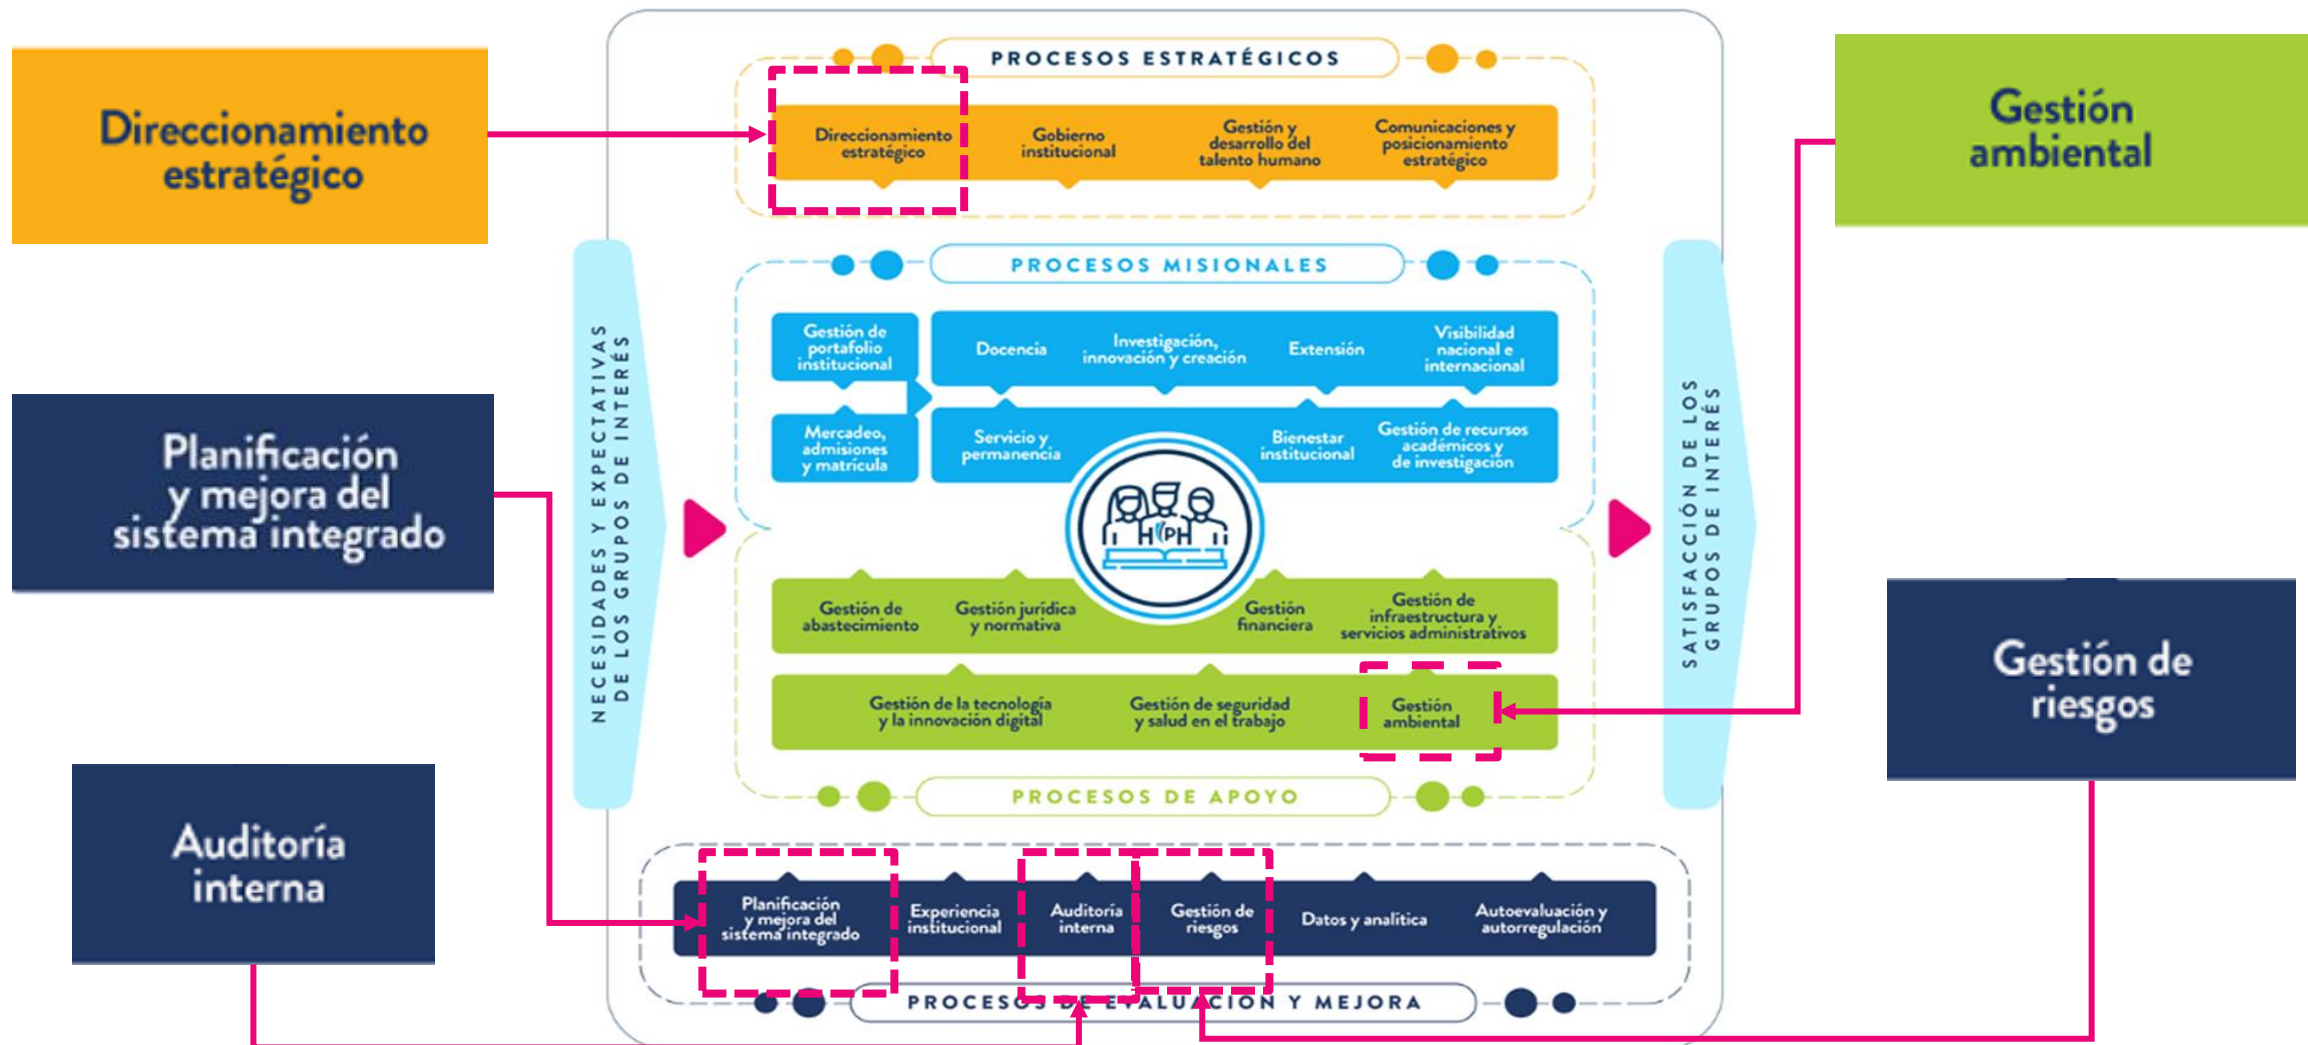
Direccionamiento estratégico

PROCESOS ESTRATÉGICOS

Direccionamiento estratégico

Gobierno institucional

Gestión y desarrollo del talento humano

Comunicaciones y posicionamiento estratégico

Gestión ambiental

PROCESOS MISIONALES

NECESIDADES Y EXPECTATIVAS DE LOS GRUPOS DE INTERÉS

Gestión de portafolio institucional

Docencia

Investigación, innovación y creación

Extensión

Visibilidad nacional e internacional

Mercadeo, admisiones y matrícula

Servicio y permanencia

Bienestar institucional

Gestión de recursos académicos y de investigación

Planificación y mejora del sistema integrado

SATISFACCIÓN DE LOS GRUPOS DE INTERÉS

Gestión de abastecimiento

Gestión jurídica y normativa

Gestión financiera

Gestión de infraestructura y servicios administrativos

Gestión de la tecnología y la innovación digital

Gestión de seguridad y salud en el trabajo

Gestión ambiental

Gestión de riesgos

PROCESOS DE APOYO

Auditoría interna

Planificación y mejora del sistema integrado

Experiencia institucional

Auditoría interna

Gestión de riesgos

Datos y analítica

Autoevaluación y autorregulación

PROCESOS DE EVALUACIÓN Y MEJORA